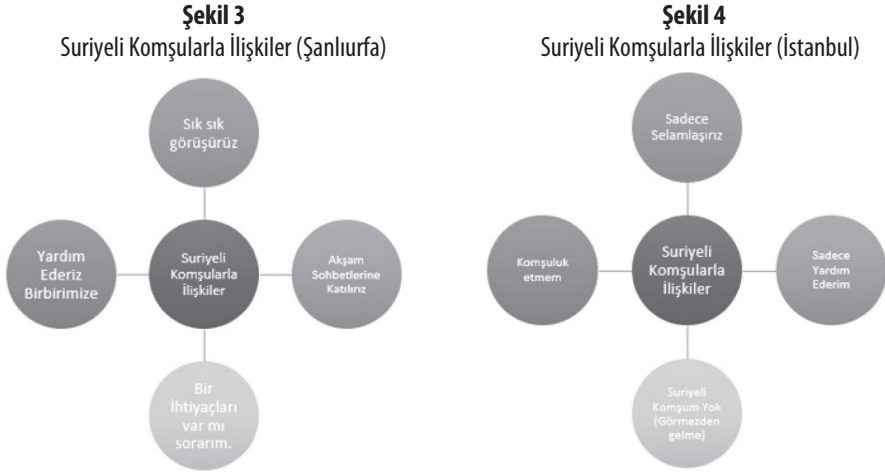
**Şekil 3**
Suriyeli Komşularla İlişkiler (Şanlıurfa)

Sık sık görüşürüz

Yardım Ederiz Birbirimize

Suriyeli Komşularla İlişkiler

Akşam Sohbetlerine Katılırız

Bir İhtiyaçları var mı sorarım.

**Şekil 4**
Suriyeli Komşularla İlişkiler (İstanbul)

Sadece Selamlaşırız

Komşuluk etmem

Suriyeli Komşularla İlişkiler

Sadece Yardım Ederim

Suriyeli Komşum Yok (Görmezden gelme)